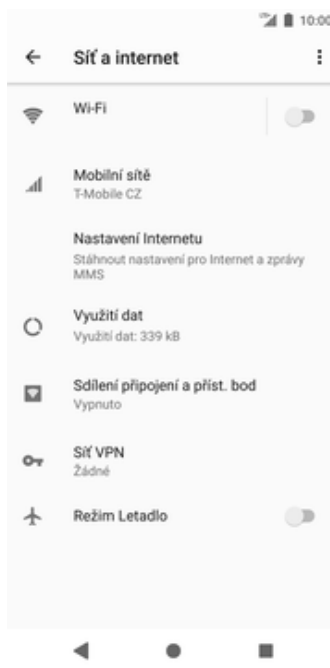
10:00

Síť a internet

Wi-Fi

Mobilní sítě
T-Mobile CZ

Nastavení Internetu
Stáhnout nastavení pro Internet a zprávy MMS

Využití dat
Využití dat: 339 kB

Sdílení připojení a příst. bod
Vypnuto

Síť VPN
Žádné

Režim Letadlo